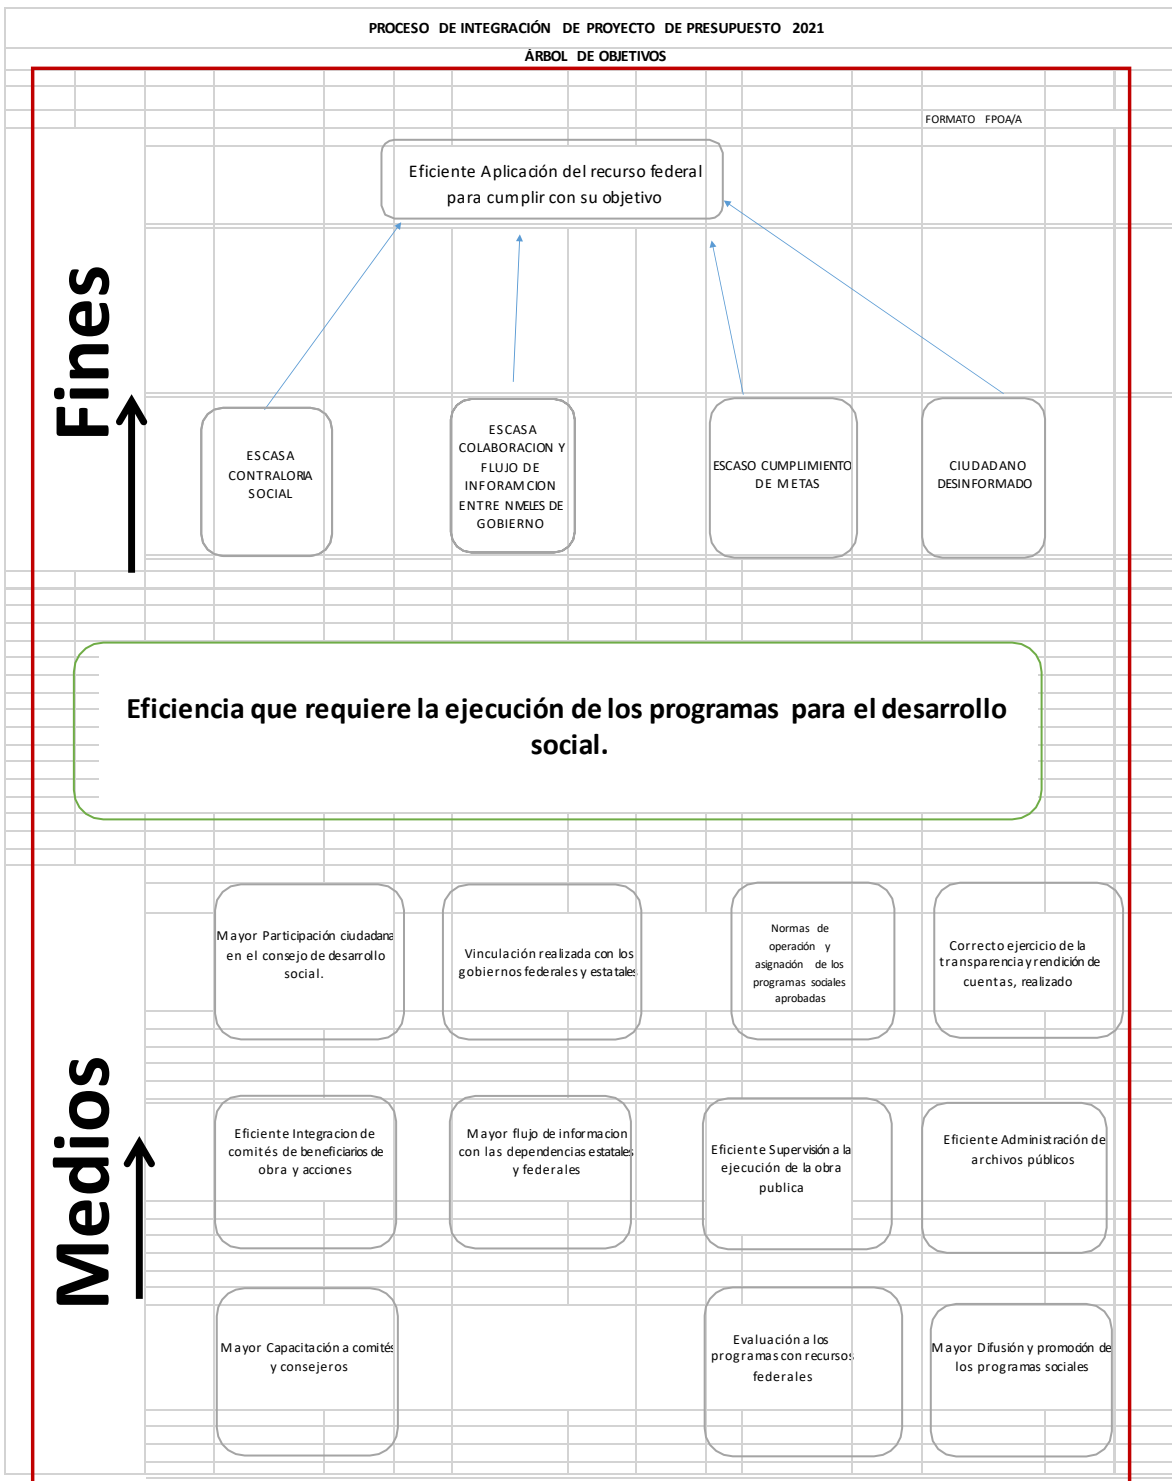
PROCESO DE INTEGRACIÓN DE PROYECTO DE PRESUPUESTO 2021

ÁRBOL DE OBJETIVOS

FORMATO FPOA/A

Fines

Eficiente Aplicación del recurso federal para cumplir con su objetivo

ESCASA CONTRALORIA SOCIAL

ESCASA COLABORACION Y FLUJO DE INFORAMCION ENTRE NIVELES DE GOBIERNO

ESCASO CUMPLIMIENTO DE METAS

CIUDADANO DESINFORMADO

Eficiencia que requiere la ejecución de los programas para el desarrollo social.

Medios

Mayor Participación ciudadana en el consejo de desarrollo social.

Vinculación realizada con los gobiernos federales y estatales

Normas de operación y asignación de los programas sociales aprobadas

Correcto ejercicio de la transparencia y rendición de cuentas, realizado

Eficiente Integracion de comités de beneficiarios de obra y acciones

Mayor flujo de informacion con las dependencias estatales y federales

Eficiente Supervisión a la ejecución de la obra publica

Eficiente Administración de archivos públicos

Mayor Capacitación a comités y consejeros

Evaluación a los programas con recursos federales

Mayor Difusión y promoción de los programas sociales